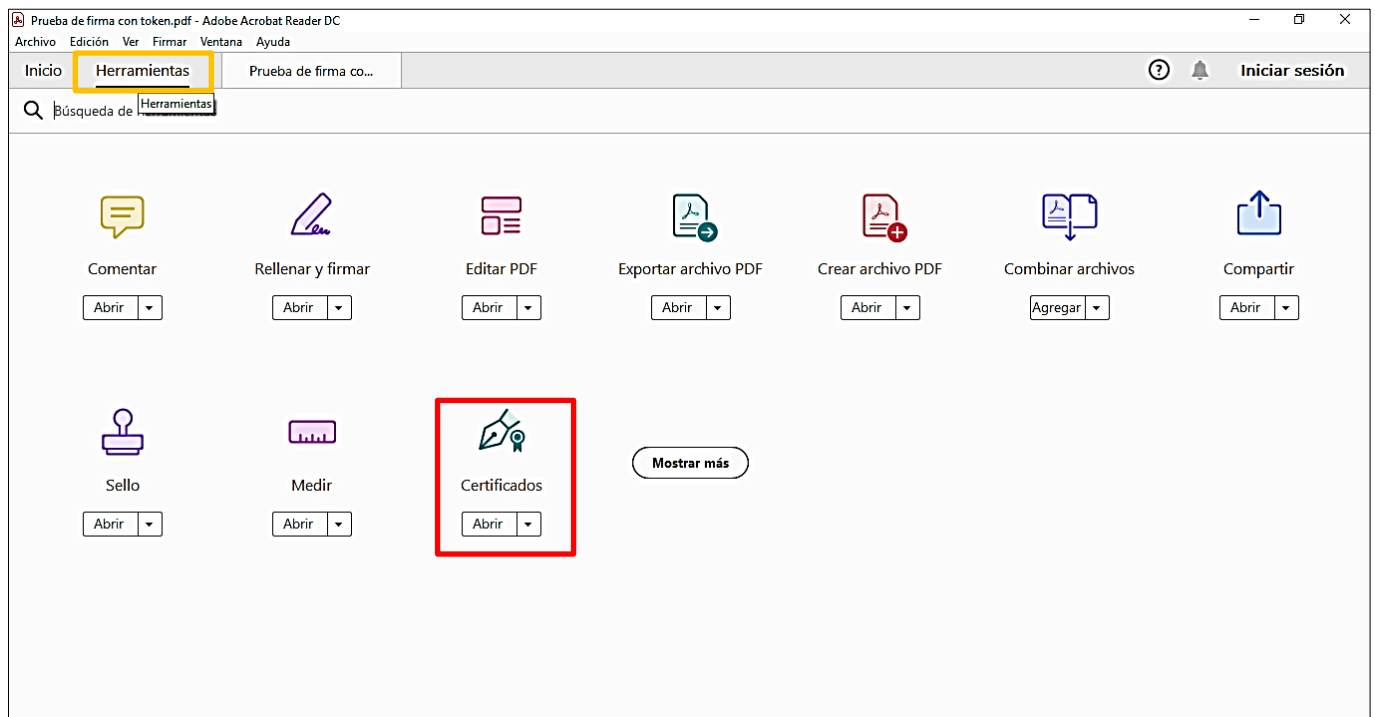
Prueba de firma con token.pdf - Adobe Acrobat Reader DC

Archivo Edición Ver Firmar Ventana Ayuda

Inicio Herramientas Prueba de firma co...

Iniciar sesión

Búsqueda de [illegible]

Herramientas

Comentar
Abrir

Rellenar y firmar
Abrir

Editar PDF
Abrir

Exportar archivo PDF
Abrir

Crear archivo PDF
Abrir

Combinar archivos
Agregar

Compartir
Abrir

Sello
Abrir

Medir
Abrir

Certificados
Abrir

Mostrar más